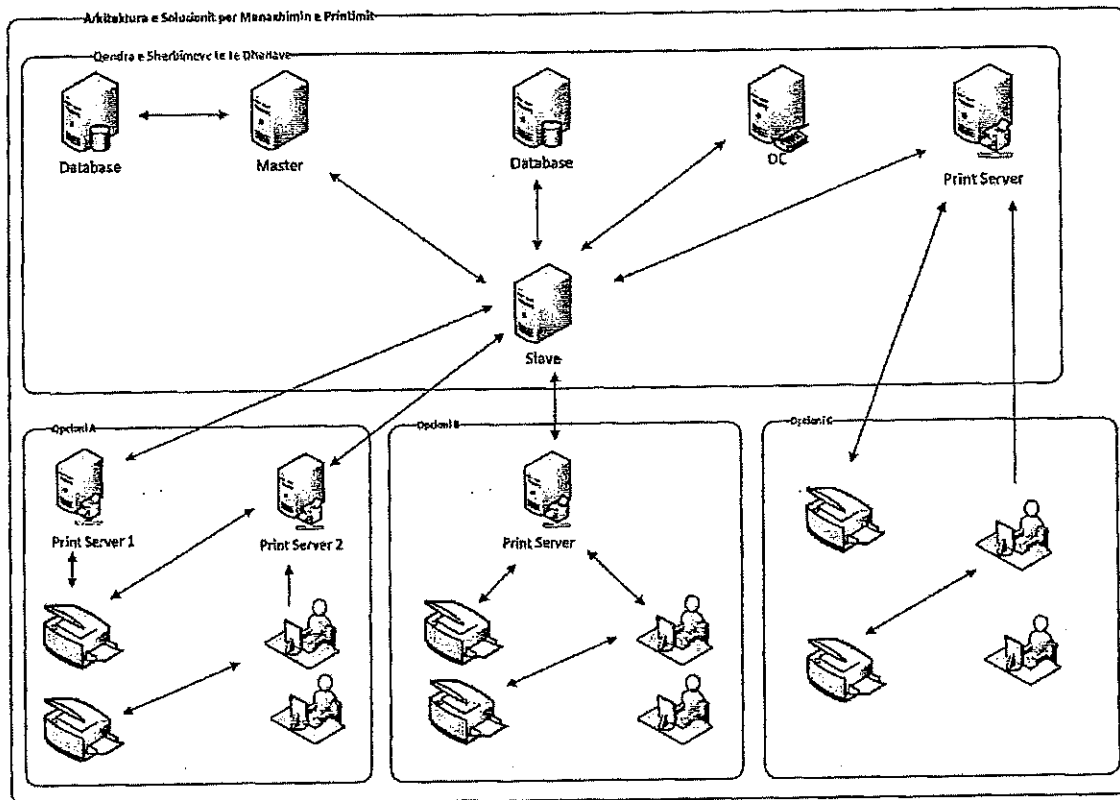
Arkitektura e Solucionit per Menaxhimin e Printimit

Qendra e Sherbimeve te te Dhenave

Database

Master

Database

DC

Print Server

Slave

Opcioni A

Print Server 1

Print Server 2

Opcioni B

Print Server

Opcioni C